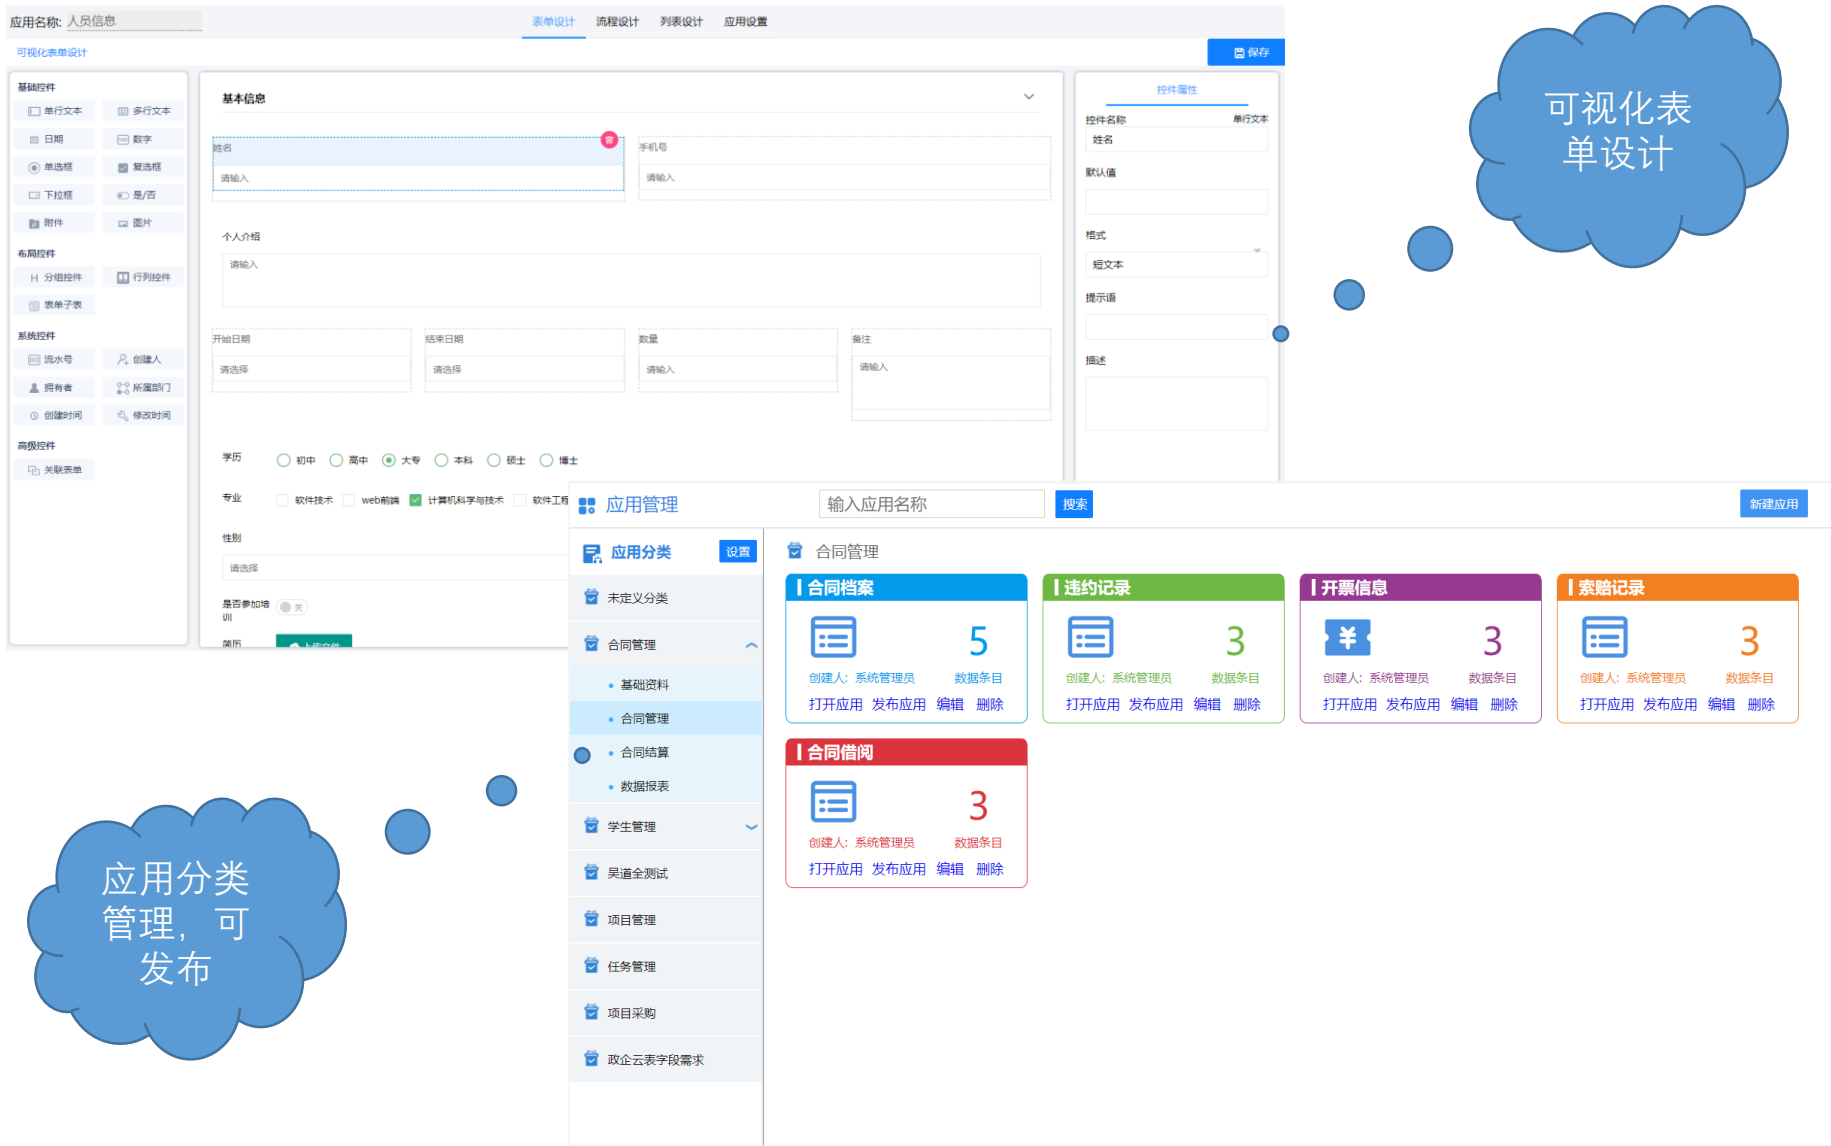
应用名称: 人员信息

表单设计 流程设计 列表设计 应用设置

可视化表单设计

保存

基础控件
单行文本 多行文本
日期 数字
单选框 复选框
下拉框 是/否
附件 图片

布局控件
分组控件 行列控件
表单子表

系统控件
流水号 创建人
拥有者 所属部门
创建时间 修改时间

高级控件
关联表单

基本信息

姓名
请输入

手机号
请输入

个人介绍
请输入

开始日期
请选择

结束日期
请选择

数量
请输入

备注
请输入

学历 初中 高中 大专 本科 硕士 博士

专业 软件技术 web前端 计算机科学与技术 软件工程

性别
请选择

是否参加培训 关

简历

控件属性
控件名称 单行文本
姓名
默认值
格式
短文本
提示语
描述

可视化表单设计

应用管理
输入应用名称
搜索
新建应用

应用分类 设置
未定义分类
合同管理
基础资料
合同管理
合同结算
数据报表
学生管理
吴道全测试
项目管理
任务管理
项目采购
政企云表字段需求

合同管理

合同档案
5
创建人: 系统管理员 数据条目
打开应用 发布应用 编辑 删除

违约记录
3
创建人: 系统管理员 数据条目
打开应用 发布应用 编辑 删除

开票信息
3
创建人: 系统管理员 数据条目
打开应用 发布应用 编辑 删除

索赔记录
3
创建人: 系统管理员 数据条目
打开应用 发布应用 编辑 删除

合同借阅
3
创建人: 系统管理员 数据条目
打开应用 发布应用 编辑 删除

应用分类管理，可发布